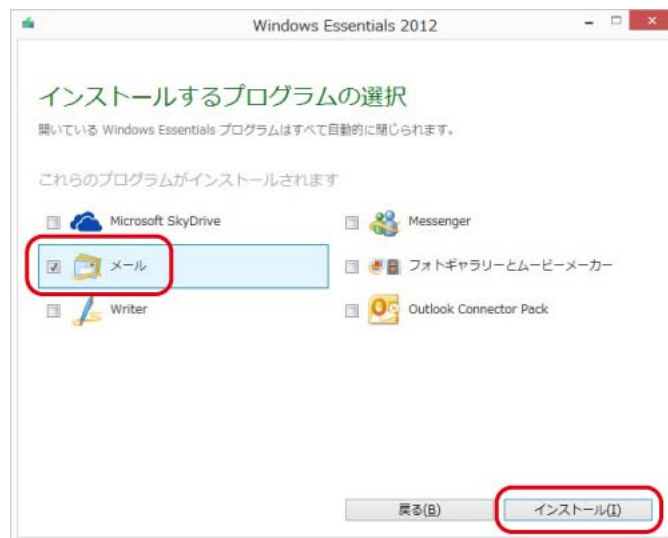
Windows Essentials 2012

インストールするプログラムの選択

開いている Windows Essentials プログラムはすべて自動的に閉じられます。

これらのプログラムがインストールされます

Microsoft SkyDrive

Messenger

メール

フォトギャラリーとムービーメーカー

Writer

Outlook Connector Pack

戻る(B)

インストール(I)